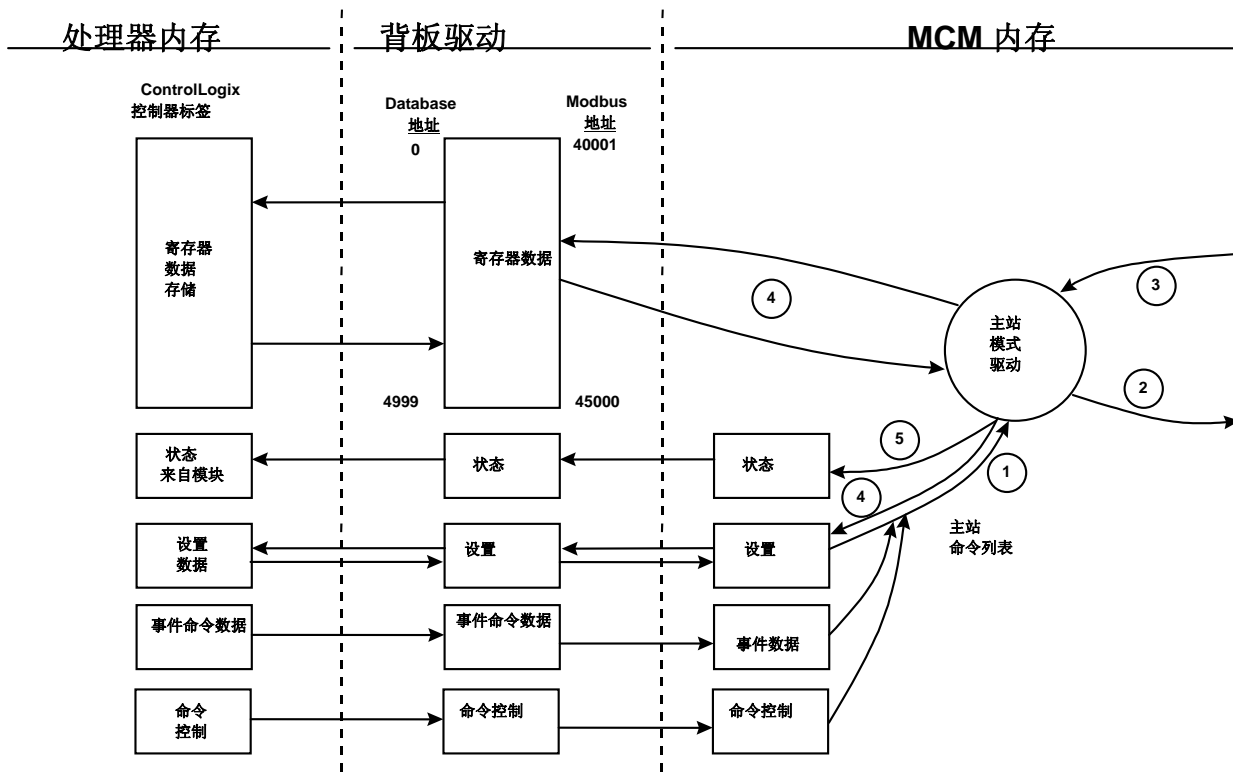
处理器内存

背板驱动

MCM 内存

ControlLogix 控制器标签

Database 地址

0

Modbus 地址

40001

寄存器 数据 存储

寄存器数据

4

3

主站 模式 驱动

2

4999

45000

状态 来自模块

状态

状态

5

1

4

主站 命令列表

设置 数据

设置

设置

事件命令数据

事件命令数据

事件数据

命令 控制

命令控制

命令控制